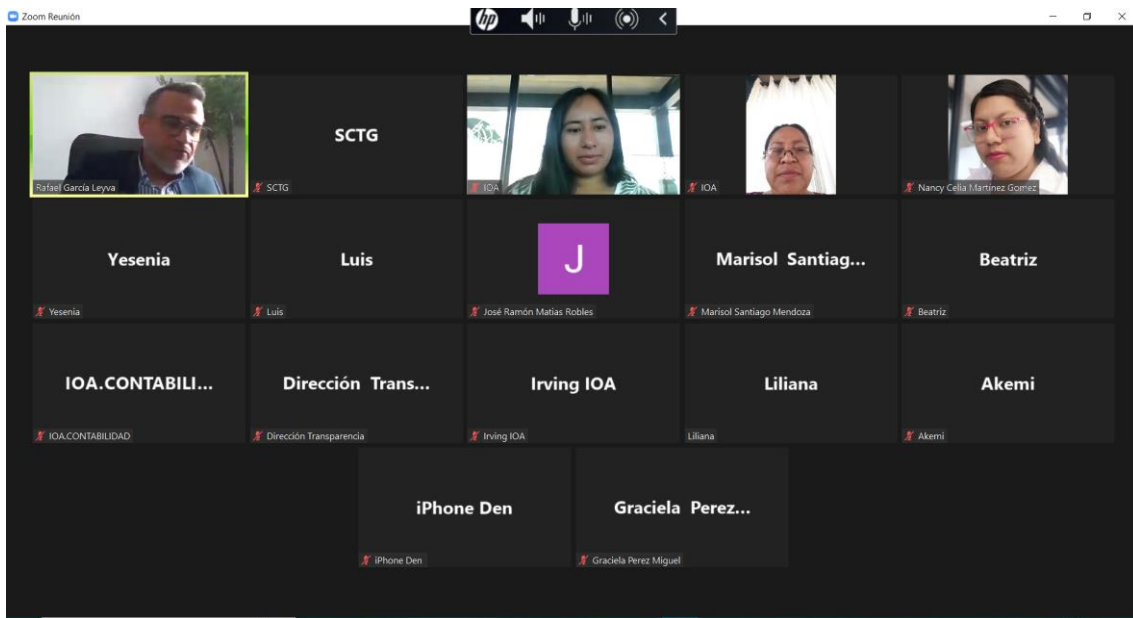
Zoom Reunión

Rafael García Leyva

SCTG

SCTG

IOA

IOA

Nancy Celia Martinez Gomez

Yesenia

Yesenia

Luis

Luis

J

José Ramón Matias Robles

Marisol Santiag...

Marisol Santiago Mendoza

Beatriz

Beatriz

IOA.CONTABILI...

IOA.CONTABILIDAD

Dirección Trans...

Dirección Transparencia

Irving IOA

Irving IOA

Liliana

Liliana

Akemi

Akemi

iPhone Den

iPhone Den

Graciela Perez...

Graciela Perez Miguel